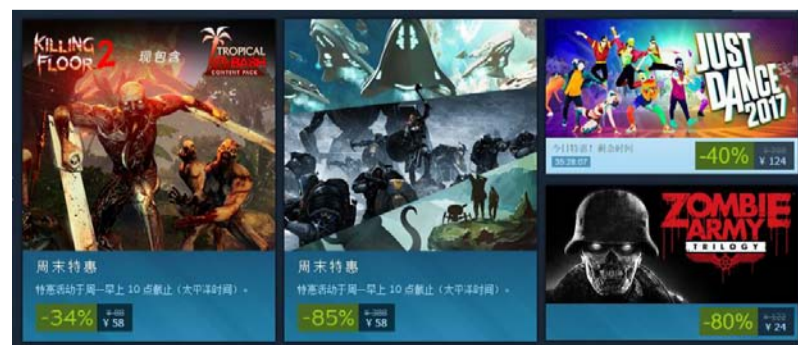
KILLING FLOOR 2
现包含
TROPICAL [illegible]
CONTENT PACK

周末特惠
特惠活动于周一早上 10 点截止（太平洋时间）。
-34%
¥88
¥58

周末特惠
特惠活动于周一早上 10 点截止（太平洋时间）。
-85%
¥388
¥58

JUST DANCE 2017
今日特惠！剩余时间
35:28:07
-40%
¥208
¥124

ZOMBIE ARMY TRILOGY
-80%
¥122
¥24